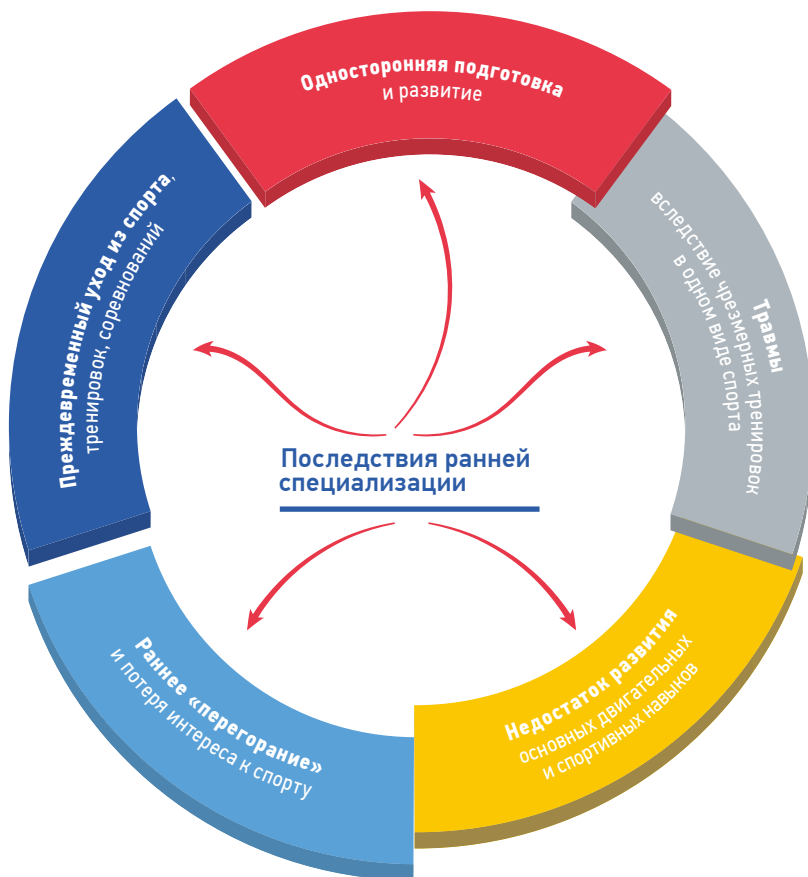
Последствия ранней специализации

Односторонняя подготовка и развитие

Травмы вследствие чрезмерных тренировок в одном виде спорта

Недостаток развития основных двигательных и спортивных навыков

Раннее «перегорание» и потеря интереса к спорту

Преждевременный уход из спорта, тренировок, соревнований